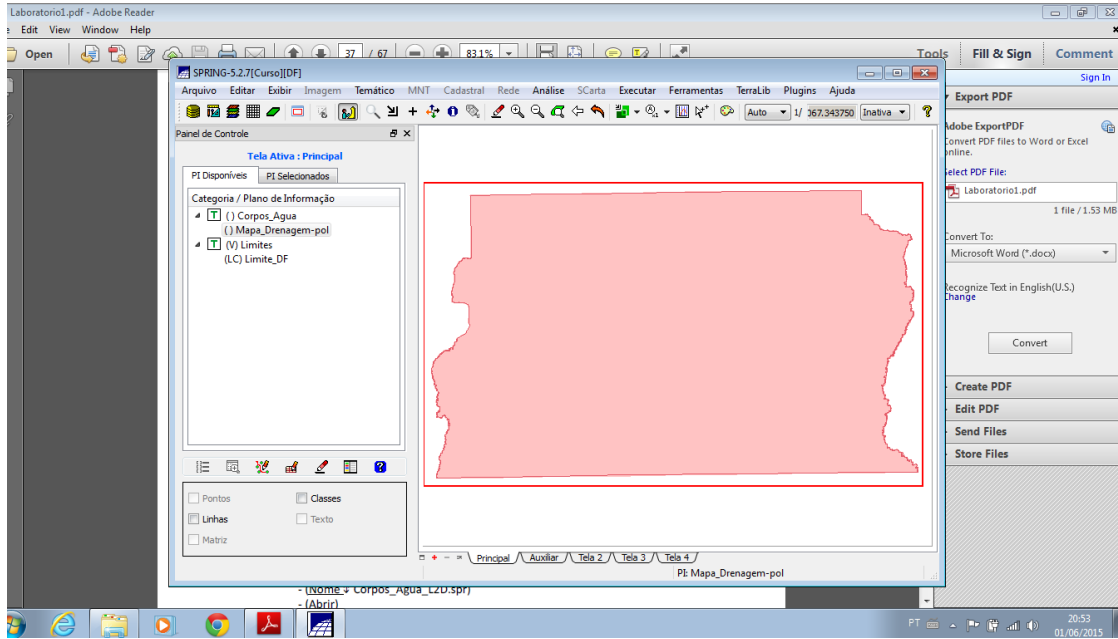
Laboratorio1.pdf - Adobe Reader
Edit View Window Help
Open
37 / 67
83,1%
Tools Fill & Sign Comment
Sign In
SPRING-5.2.7[Curso][DF]
Arquivo Editar Exibir Imagem Temático MNT Cadastral Rede Análise SCarta Executar Ferramentas TerraLib Plugins Ajuda
Auto 1/ 067.343750 Inativa
Painel de Controle
Tela Ativa : Principal
PI Disponíveis PI Selecionados
Categoria / Plano de Informação
( ) Corpos_Agua
( ) Mapa_Drenagem-pol
(V) Limites
(LC) Limite_DF
Pontos
Classes
Linhas
Texto
Matriz
Principal Auxiliar Tela 2 Tela 3 Tela 4
PI: Mapa_Drenagem-pol
Export PDF
Adobe ExportPDF
Convert PDF files to Word or Excel online.
Select PDF File:
Laboratorio1.pdf
1 file / 1.53 MB
Convert To:
Microsoft Word (*.docx)
Recognize Text in English(U.S.)
Change
Convert
Create PDF
Edit PDF
Send Files
Store Files
- (Nome ↓ Corpos_Agua_L2D.spr)
- (Abrir)
PT
20:53
01/06/2015